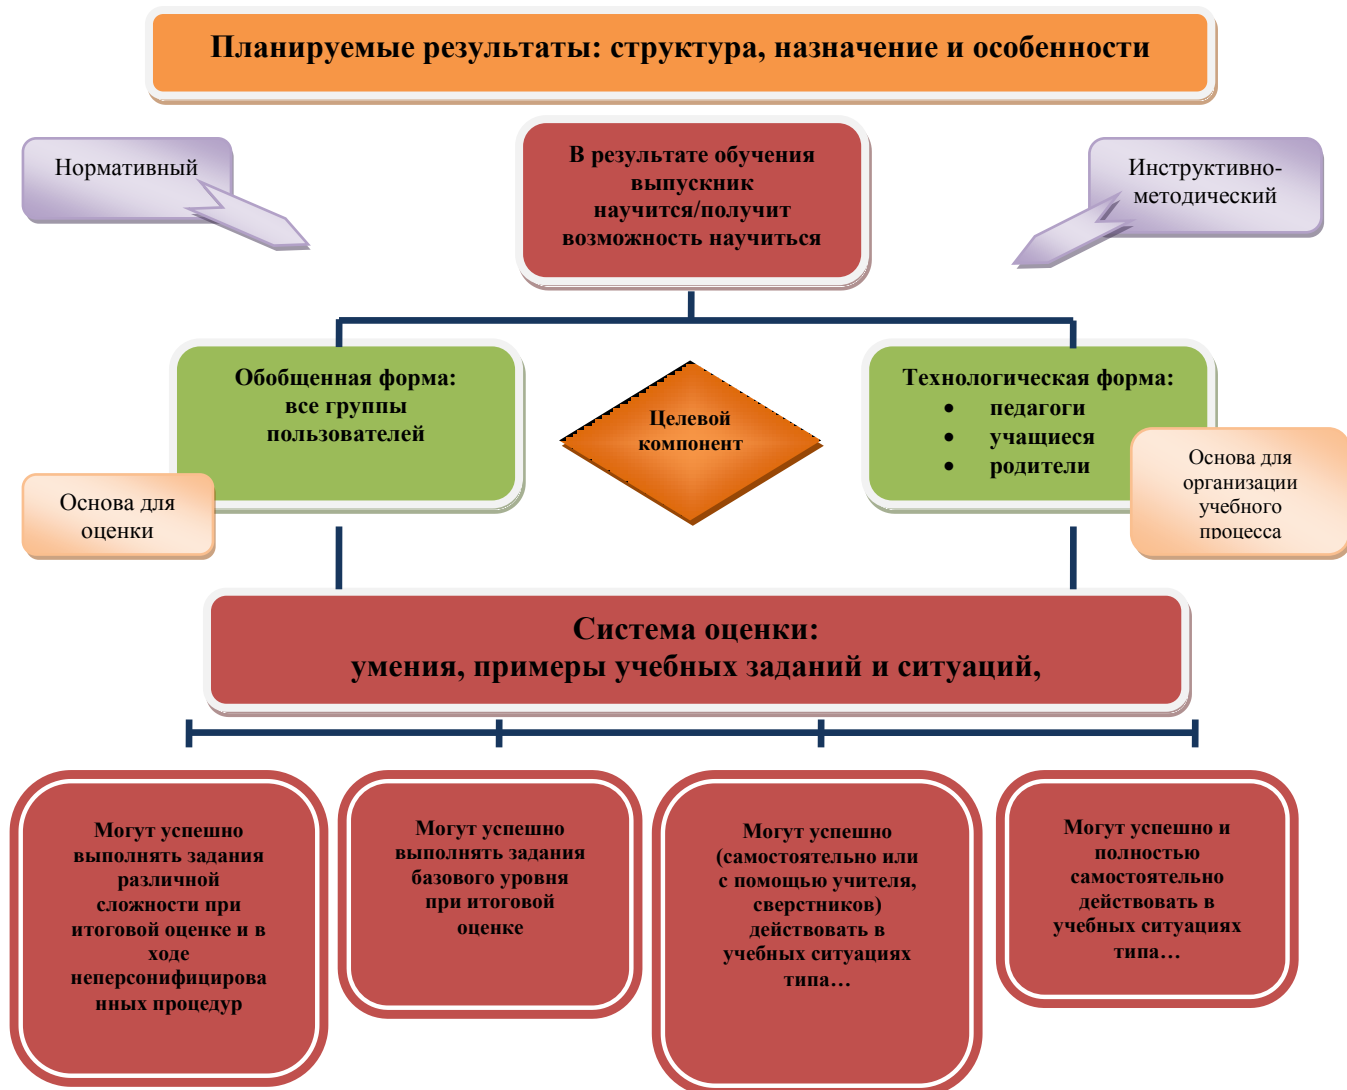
Планируемые результаты: структура, назначение и особенности

Нормативный

В результате обучения выпускник научится/получит возможность научиться

Инструктивно-методический

Обобщенная форма: все группы пользователей

Целевой компонент

Технологическая форма:
• педагоги
• учащиеся
• родители

Основа для оценки

Основа для организации учебного процесса

Система оценки: умения, примеры учебных заданий и ситуаций,

Могут успешно выполнять задания различной сложности при итоговой оценке и в ходе неперсонифицированных процедур

Могут успешно выполнять задания базового уровня при итоговой оценке

Могут успешно (самостоятельно или с помощью учителя, сверстников) действовать в учебных ситуациях типа…

Могут успешно и полностью самостоятельно действовать в учебных ситуациях типа…